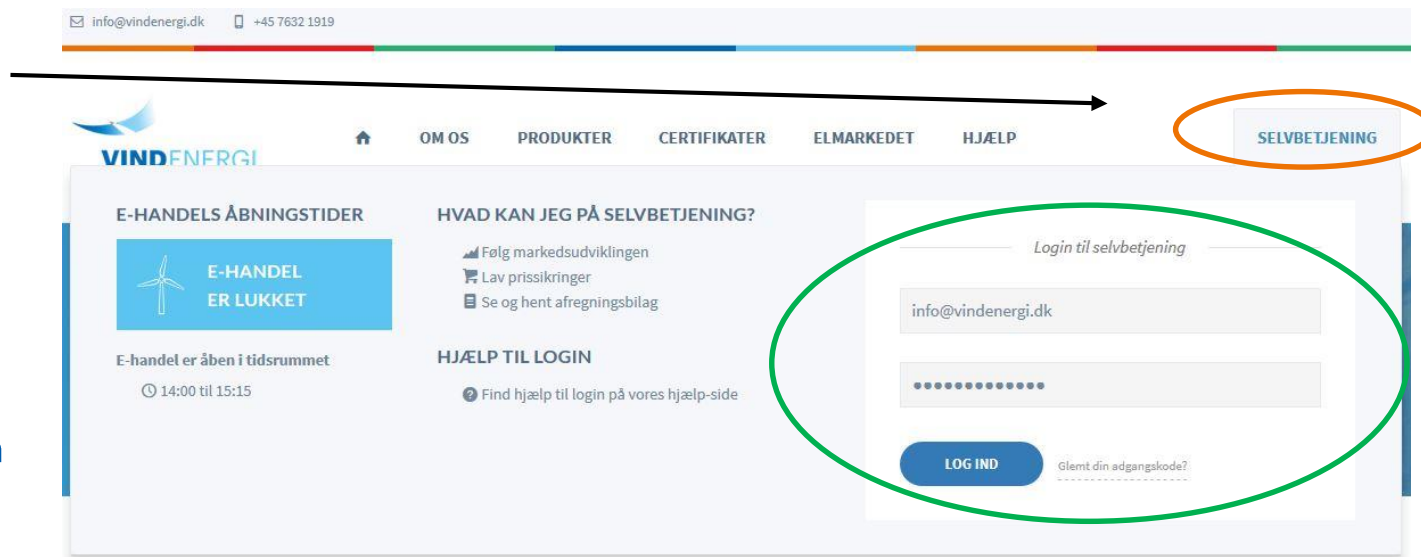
info@vindenergi.dk +45 7632 1919

VINDENERGI

OM OS PRODUKTER CERTIFIKATER ELMARKEDET HJÆLP SELVBETJENING

E-HANDELS ÅBNINGSTIDER

E-HANDEL ER LUKKET

E-handel er åben i tidsrummet

14:00 til 15:15

HVAD KAN JEG PÅ SELVBETJENING?

Følg markedsudviklingen
Lav prissikringer
Se og hent afregningsbilag

HJÆLP TIL LOGIN

Find hjælp til login på vores hjælp-side

Login til selvbetjening

info@vindenergi.dk

•••••••••••••

LOG IND

Glemt din adgangskode?